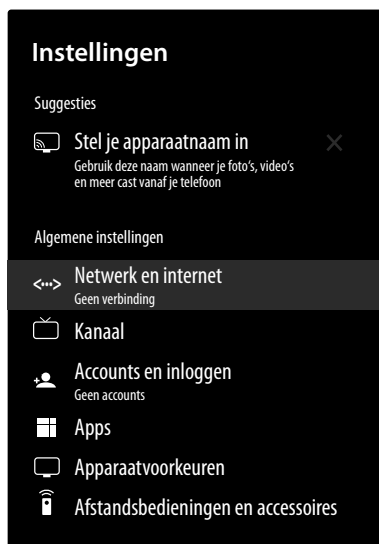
Instellingen

Suggesties

Stel je apparaatnaam in
Gebruik deze naam wanneer je foto's, video's en meer cast vanaf je telefoon

Algemene instellingen

Netwerk en internet
Geen verbinding

Kanaal

Accounts en inloggen
Geen accounts

Apps

Apparaatvoorkeuren

Afstandsbedieningen en accessoires